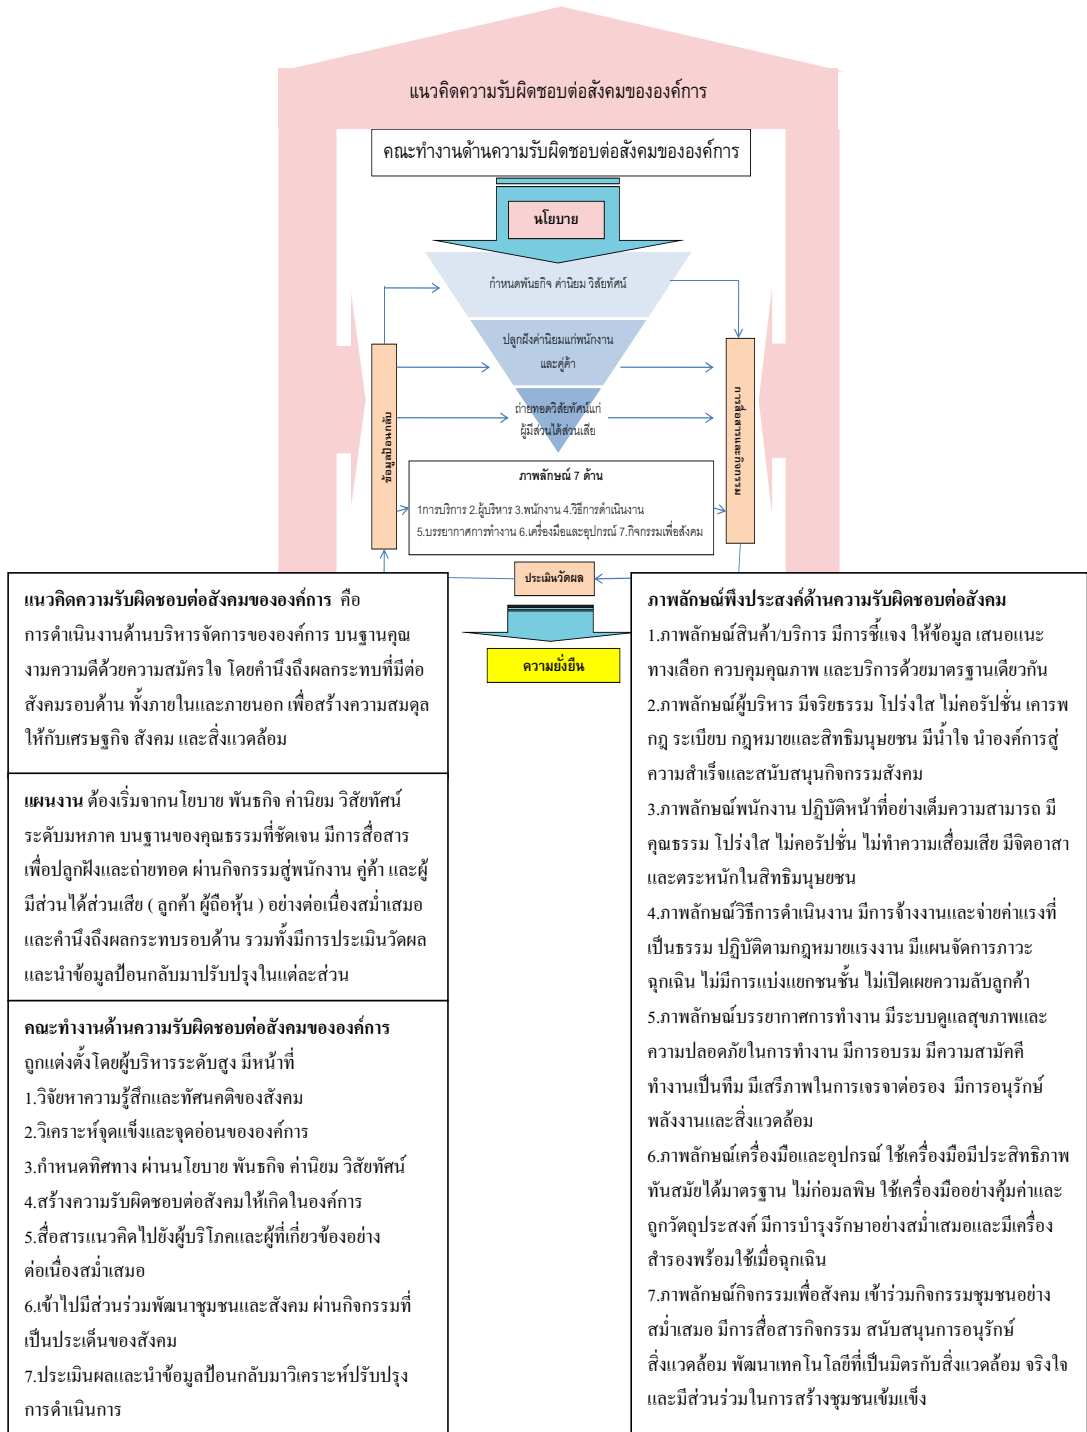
แนวคิดความรับผิดชอบต่อสังคมขององค์การ

คณะทำงานด้านความรับผิดชอบต่อสังคมขององค์การ

นโยบาย

กำหนดพันธกิจ ค่านิยม วิสัยทัศน์

ปลูกฝังค่านิยมแก่พนักงาน และคู่ค้า

ถ่ายทอดวิสัยทัศน์แก่ ผู้มีส่วนได้ส่วนเสีย

ข้อมูลป้อนกลับ

การสื่อสารและกิจกรรม

ภาพลักษณ์ 7 ด้าน

1การบริการ 2.ผู้บริหาร 3.พนักงาน 4.วิธีการดำเนินงาน 5.บรรยากาศการทำงาน 6.เครื่องมือและอุปกรณ์ 7.กิจกรรมเพื่อสังคม

ประเมินวัดผล

ความยั่งยืน

แนวคิดความรับผิดชอบต่อสังคมขององค์การ คือ การดำเนินงานด้านบริหารจัดการขององค์การ บนฐานคุณงามความดีด้วยความสมัครใจ โดยคำนึงถึงผลกระทบที่มีต่อสังคมรอบด้าน ทั้งภายในและภายนอก เพื่อสร้างความสมดุลให้กับเศรษฐกิจ สังคม และสิ่งแวดล้อม

แผนงาน ต้องเริ่มจากนโยบาย พันธกิจ ค่านิยม วิสัยทัศน์ ระดับมหภาค บนฐานของคุณธรรมที่ชัดเจน มีการสื่อสารเพื่อปลูกฝังและถ่ายทอด ผ่านกิจกรรมสู่พนักงาน คู่ค้า และผู้มีส่วนได้ส่วนเสีย ( ลูกค้า ผู้ถือหุ้น ) อย่างต่อเนื่องสม่ำเสมอ และคำนึงถึงผลกระทบรอบด้าน รวมทั้งมีการประเมินวัดผล และนำข้อมูลป้อนกลับมาปรับปรุงในแต่ละส่วน

คณะทำงานด้านความรับผิดชอบต่อสังคมขององค์การ ถูกแต่งตั้งโดยผู้บริหารระดับสูง มีหน้าที่
1.วิจัยหาความรู้สึกและทัศนคติของสังคม
2.วิเคราะห์จุดแข็งและจุดอ่อนขององค์การ
3.กำหนดทิศทาง ผ่านนโยบาย พันธกิจ ค่านิยม วิสัยทัศน์
4.สร้างความรับผิดชอบต่อสังคมให้เกิดในองค์การ
5.สื่อสารแนวคิดไปยังผู้บริโภคและผู้ที่เกี่ยวข้องอย่างต่อเนื่องสม่ำเสมอ
6.เข้าไปมีส่วนร่วมพัฒนาชุมชนและสังคม ผ่านกิจกรรมที่เป็นประเด็นของสังคม
7.ประเมินผลและนำข้อมูลป้อนกลับมาวิเคราะห์ปรับปรุงการดำเนินการ

ภาพลักษณ์พึงประสงค์ด้านความรับผิดชอบต่อสังคม
1.ภาพลักษณ์สินค้า/บริการ มีการชี้แจง ให้ข้อมูล เสนอแนะทางเลือก ควบคุมคุณภาพ และบริการด้วยมาตรฐานเดียวกัน
2.ภาพลักษณ์ผู้บริหาร มีจริยธรรม โปร่งใส ไม่คอรัปชั่น เคารพกฎ ระเบียบ กฎหมายและสิทธิมนุษยชน มีน้ำใจ นำองค์การสู่ความสำเร็จและสนับสนุนกิจกรรมสังคม
3.ภาพลักษณ์พนักงาน ปฏิบัติหน้าที่อย่างเต็มความสามารถ มีคุณธรรม โปร่งใส ไม่คอรัปชั่น ไม่ทำความเสื่อมเสีย มีจิตอาสาและตระหนักในสิทธิมนุษยชน
4.ภาพลักษณ์วิธีการดำเนินงาน มีการจ้างงานและจ่ายค่าแรงที่เป็นธรรม ปฏิบัติตามกฎหมายแรงงาน มีแผนจัดการภาวะฉุกเฉิน ไม่มีการแบ่งแยกชนชั้น ไม่เปิดเผยความลับลูกค้า
5.ภาพลักษณ์บรรยากาศการทำงาน มีระบบดูแลสุขภาพและความปลอดภัยในการทำงาน มีการอบรม มีความสามัคคีทำงานเป็นทีม มีเสรีภาพในการเจรจาต่อรอง มีการอนุรักษ์พลังงานและสิ่งแวดล้อม
6.ภาพลักษณ์เครื่องมือและอุปกรณ์ ใช้เครื่องมือมีประสิทธิภาพทันสมัยได้มาตรฐาน ไม่ก่อมลพิษ ใช้เครื่องมืออย่างคุ้มค่าและถูกวัตถุประสงค์ มีการบำรุงรักษาอย่างสม่ำเสมอและมีเครื่องสำรองพร้อมใช้เมื่อฉุกเฉิน
7.ภาพลักษณ์กิจกรรมเพื่อสังคม เข้าร่วมกิจกรรมชุมชนอย่างสม่ำเสมอ มีการสื่อสารกิจกรรม สนับสนุนการอนุรักษ์สิ่งแวดล้อม พัฒนาเทคโนโลยีที่เป็นมิตรกับสิ่งแวดล้อม จริงใจและมีส่วนร่วมในการสร้างชุมชนเข้มแข็ง